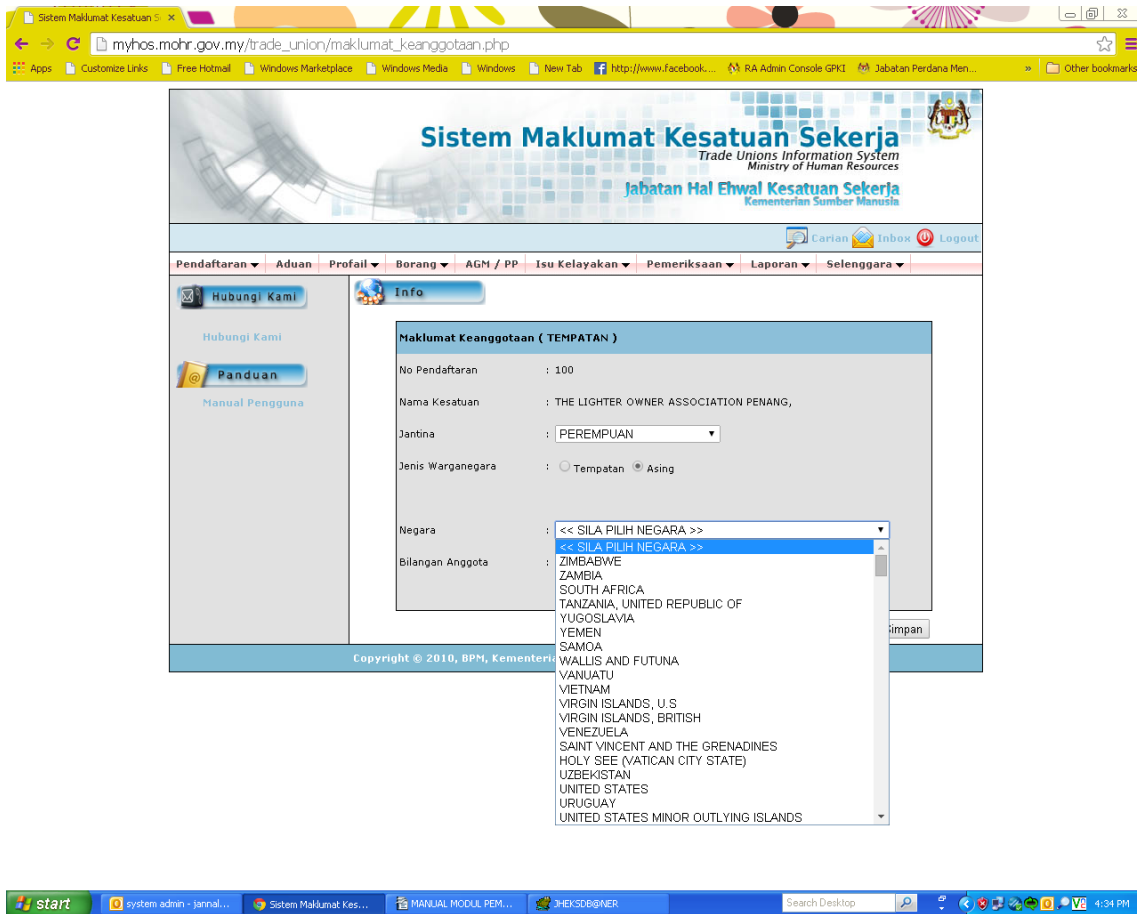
Sistem Maklumat Kesatuan S ×

myhos.mohr.gov.my/trade_union/maklumat_keanggotaan.php

Apps Customize Links Free Hotmail Windows Marketplace Windows Media Windows New Tab http://www.facebook.... RA Admin Console GPKI Jabatan Perdana Men... » Other bookmarks

Sistem Maklumat Kesatuan Sekerja
Trade Unions Information System
Ministry of Human Resources
Jabatan Hal Ehwal Kesatuan Sekerja
Kementerian Sumber Manusia

Carian Inbox Logout

Pendaftaran ▾ Aduan Profail ▾ Borang ▾ AGM / PP Isu Kelayakan ▾ Pemeriksaan ▾ Laporan ▾ Selenggara ▾

Hubungi Kami
Hubungi Kami
Panduan
Manual Pengguna

Info

Maklumat Keanggotaan ( TEMPATAN )

No Pendaftaran : 100

Nama Kesatuan : THE LIGHTER OWNER ASSOCIATION PENANG,

Jantina : PEREMPUAN

Jenis Warganegara : Tempatan Asing

Negara : << SILA PILIH NEGARA >>

Bilangan Anggota :

<< SILA PILIH NEGARA >>
ZIMBABWE
ZAMBIA
SOUTH AFRICA
TANZANIA, UNITED REPUBLIC OF
YUGOSLAVIA
YEMEN
SAMOA
WALLIS AND FUTUNA
VANUATU
VIETNAM
VIRGIN ISLANDS, U.S
VIRGIN ISLANDS, BRITISH
VENEZUELA
SAINT VINCENT AND THE GRENADINES
HOLY SEE (VATICAN CITY STATE)
UZBEKISTAN
UNITED STATES
URUGUAY
UNITED STATES MINOR OUTLYING ISLANDS

Simpan

Copyright © 2010, BPM, Kementeri

start system admin - jannal... Sistem Maklumat Kes... MANUAL MODUL PEM... JHEKSDB@NER Search Desktop 4:34 PM